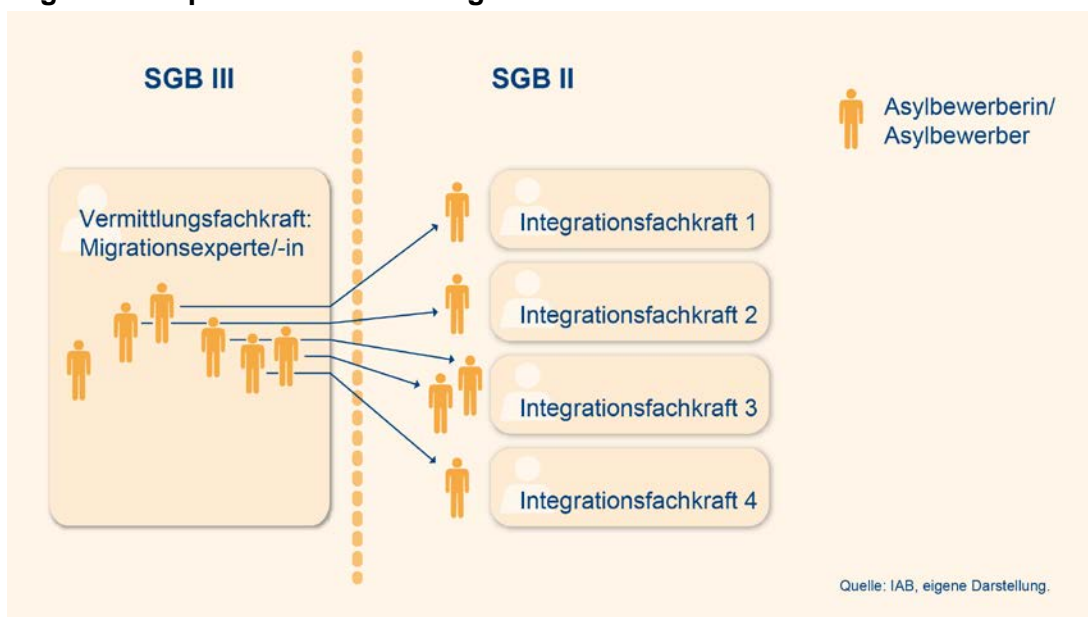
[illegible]

SGB III

SGB II

Asylbewerberin/ Asylbewerber

Vermittlungsfachkraft: Migrationsexperte/-in

Integrationsfachkraft 1

Integrationsfachkraft 2

Integrationsfachkraft 3

Integrationsfachkraft 4

Quelle: IAB, eigene Darstellung.